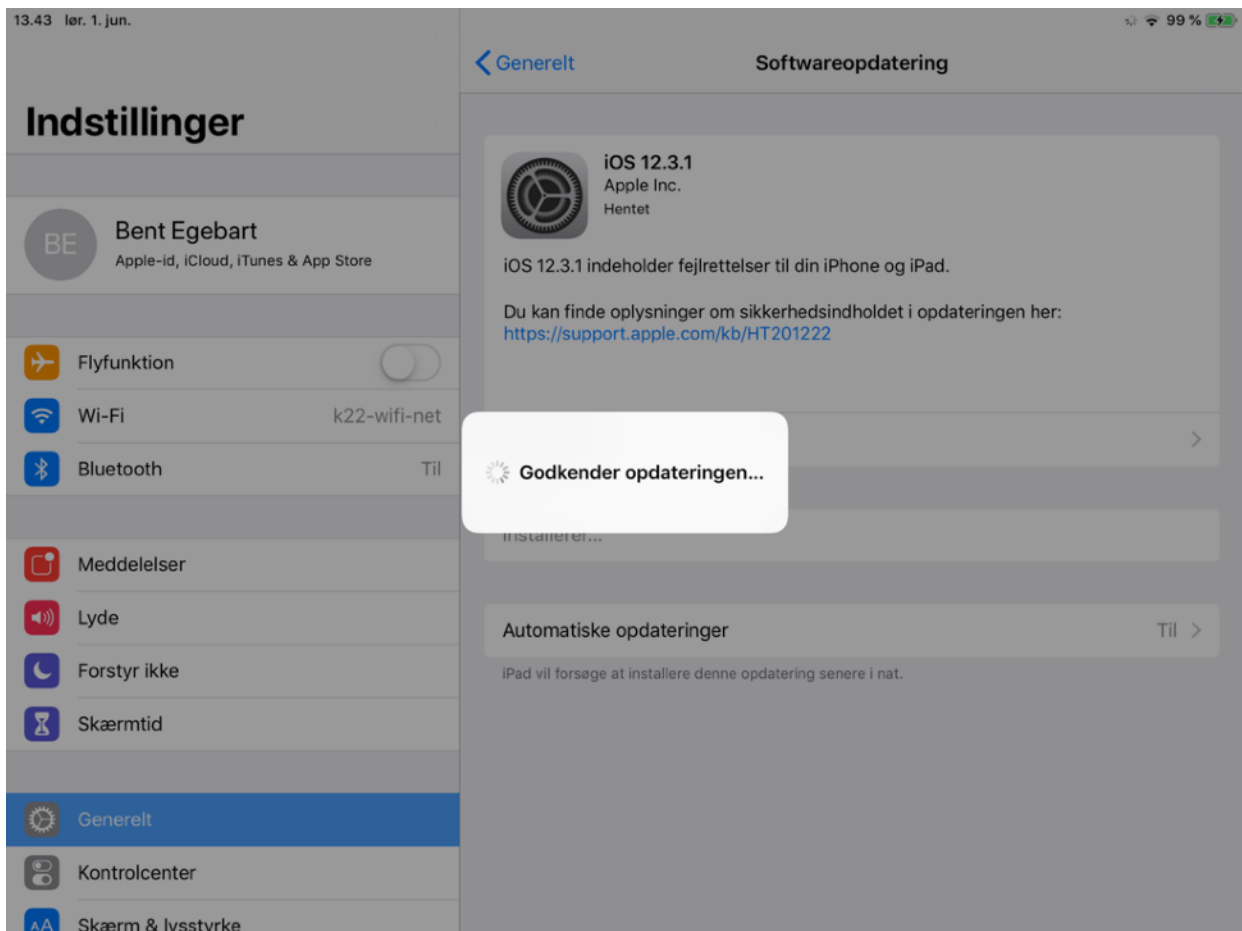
13.43 lør. 1. jun.

99 %

Indstillinger

BE

Bent Egebart

Apple-id, iCloud, iTunes & App Store

Flyfunktion

Wi-Fi

k22-wifi-net

Bluetooth

Til

Meddelelser

Lyde

Forstyr ikke

Skærmtid

Generelt

Kontrolcenter

Skærm & lysstyrke

Generelt

Softwareopdatering

iOS 12.3.1

Apple Inc.

Hentet

iOS 12.3.1 indeholder fejlrettelser til din iPhone og iPad.

Du kan finde oplysninger om sikkerhedsindholdet i opdateringen her: https://support.apple.com/kb/HT201222

Godkender opdateringen...

Installerer...

Automatiske opdateringer

Til

iPad vil forsøge at installere denne opdatering senere i nat.